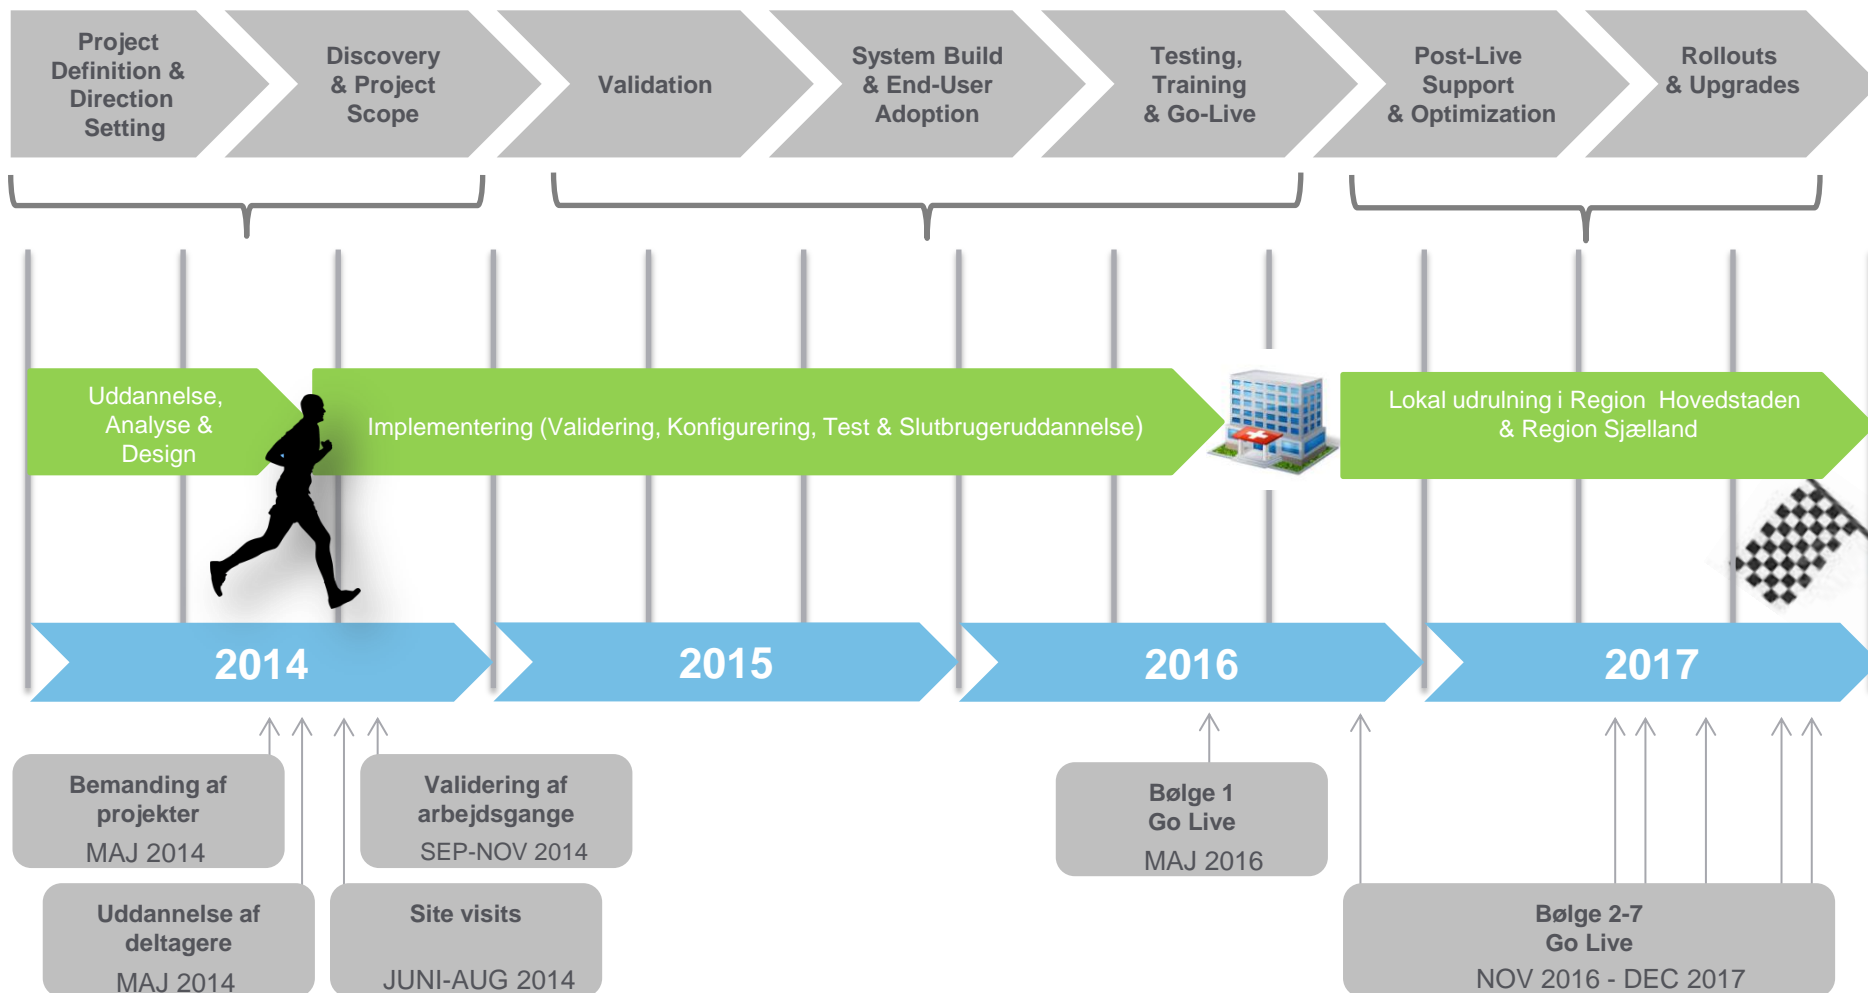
Project Definition & Direction Setting

Discovery & Project Scope

Validation

System Build & End-User Adoption

Testing, Training & Go-Live

Post-Live Support & Optimization

Rollouts & Upgrades

Uddannelse, Analyse & Design

Implementering (Validering, Konfigurering, Test & Slutbrugeruddannelse)

Lokal udrulning i Region Hovedstaden & Region Sjælland

2014

2015

2016

2017

Bemanding af projekter
MAJ 2014

Validering af arbejdsgange
SEP-NOV 2014

Bølge 1 Go Live
MAJ 2016

Uddannelse af deltagere
MAJ 2014

Site visits
JUNI-AUG 2014

Bølge 2-7 Go Live
NOV 2016 - DEC 2017